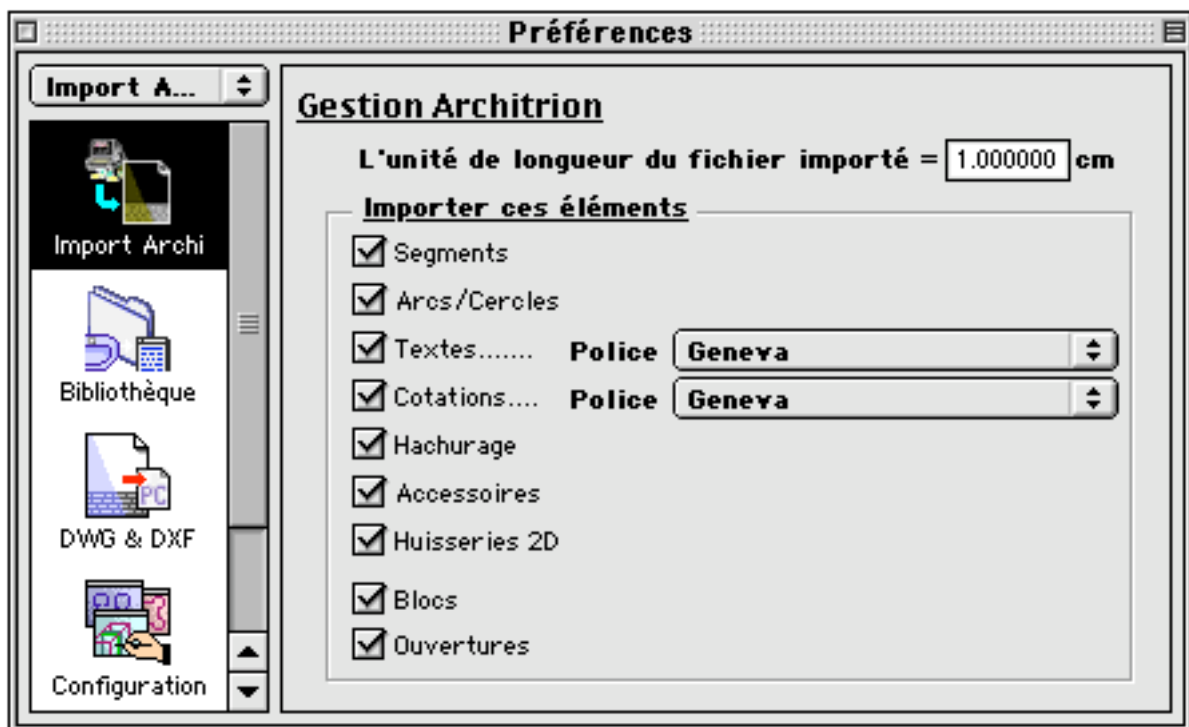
Préférences

Import A...

Import Archi

Bibliothèque

PC

DWG & DXF

Configuration

Gestion Architrion

L'unité de longueur du fichier importé = 1.000000 cm

Importer ces éléments

Segments

Arcs/Cercles

Textes....... Police Geneva

Cotations.... Police Geneva

Hachurage

Accessoires

Huisseries 2D

Blocs

Ouvertures